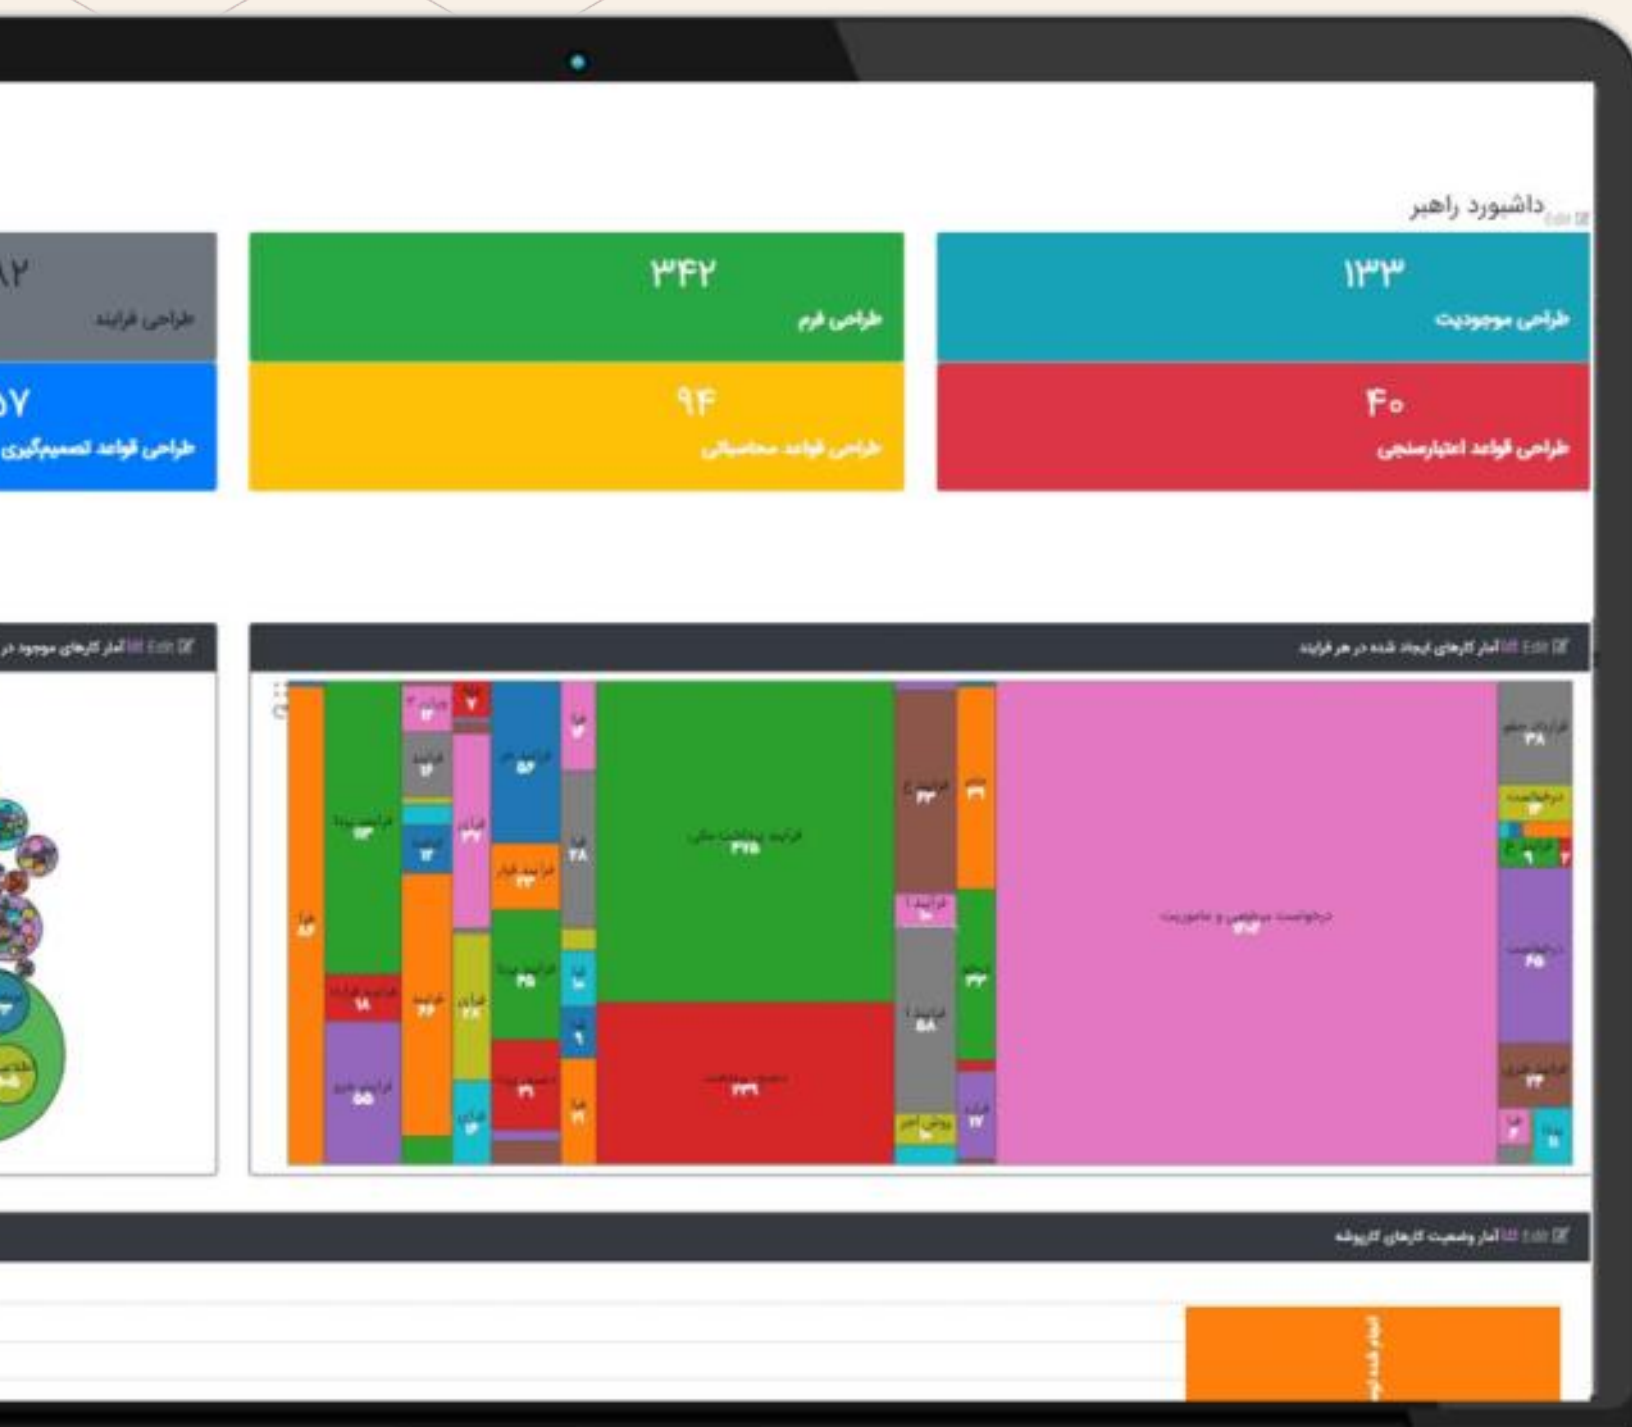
داشبورد راهبر

۱۳۳
طراحی موجودیت

۳۴۲
طراحی فرم

۸۲
طراحی فرایند

۴۰
طراحی قواعد اعتبارسنجی

۹۴
طراحی قواعد محاسباتی

۵۷
طراحی قواعد تصمیم‌گیری

Edit آمار کارهای ایجاد شده در هر فرایند

Edit آمار کارهای موجود در

قرارداد ۳۸
درخواست
۹
درخواست ۴۵
فرایند ۲۴
۲
۱۱
درخواست مرخصی و ماموریت ۴۶۳
۳۱
۳۳
فرایند ۲۳
۱۰
فرایند ۵۸
۱۷
فرایند پرداخت ۳۷۵
۲۳۱
۵۶
۳۳
۳۵
۳۱
۲۸
۱۰
۹
۳۲
۳۷
۲۷
۲۶
۱۳
۱۲
۱۳
۷
۴۳
۱۸
۵۵
۸۶

Edit آمار وضعیت کارهای کارپوشه